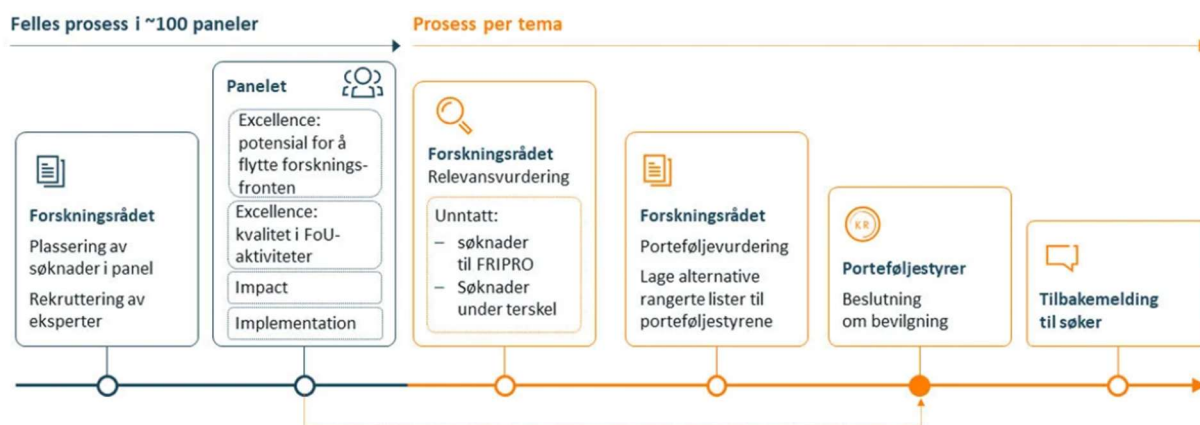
Felles prosess i ~100 paneler

Prosess per tema

Forskningsrådet

Plassering av søknader i panel

Rekruttering av eksperter

Panelet

Excellence: potensial for å flytte forskningsfronten

Excellence: kvalitet i FoU-aktiviteter

Impact

Implementation

Forskningsrådet

Relevansvurdering

Unntatt:

– søknader til FRIPRO

– Søknader under terskel

Forskningsrådet

Porteføljevurdering

Lage alternative rangerte lister til porteføljestyrene

KR

Porteføljestyrer

Beslutning om bevilgning

Tilbakemelding til søker